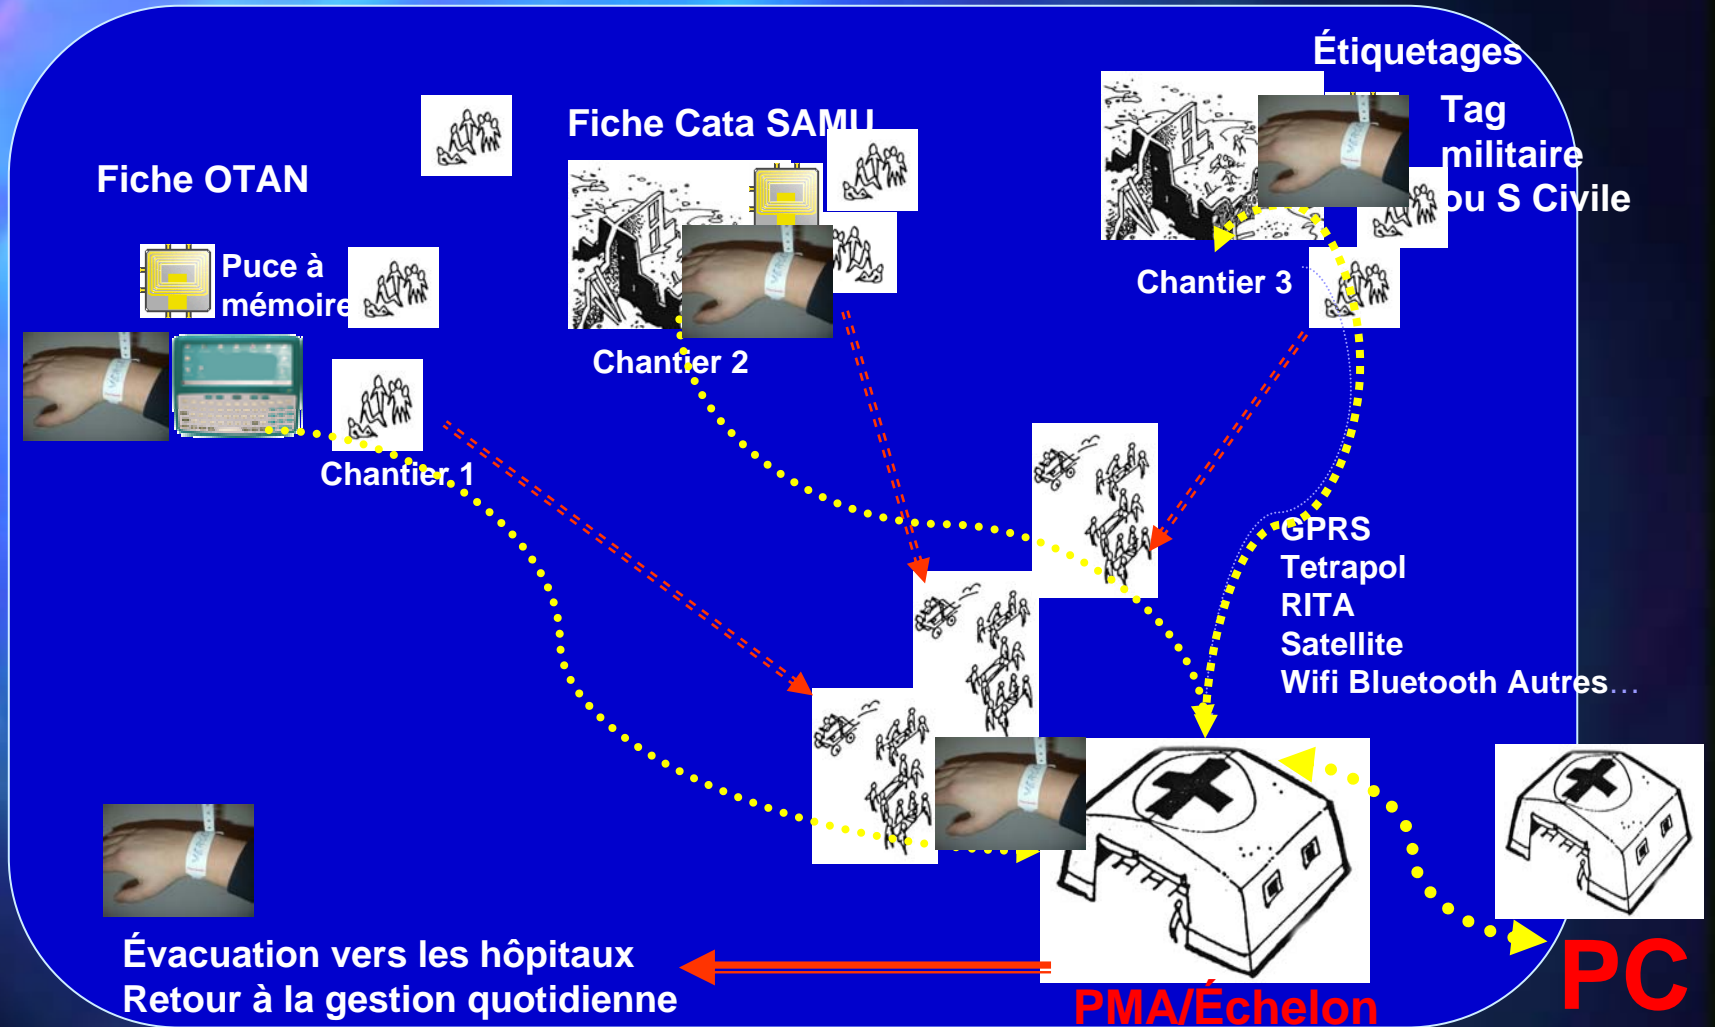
Étiquetages

Fiche Cata SAMU

Tag militaire ou S Civile

Fiche OTAN

Chantier 3

Puce à mémoire

Chantier 2

Chantier 1

GPRS
Tetrapol
RITA
Satellite
Wifi Bluetooth Autres…

Évacuation vers les hôpitaux
Retour à la gestion quotidienne

PMA/Échelon

PC